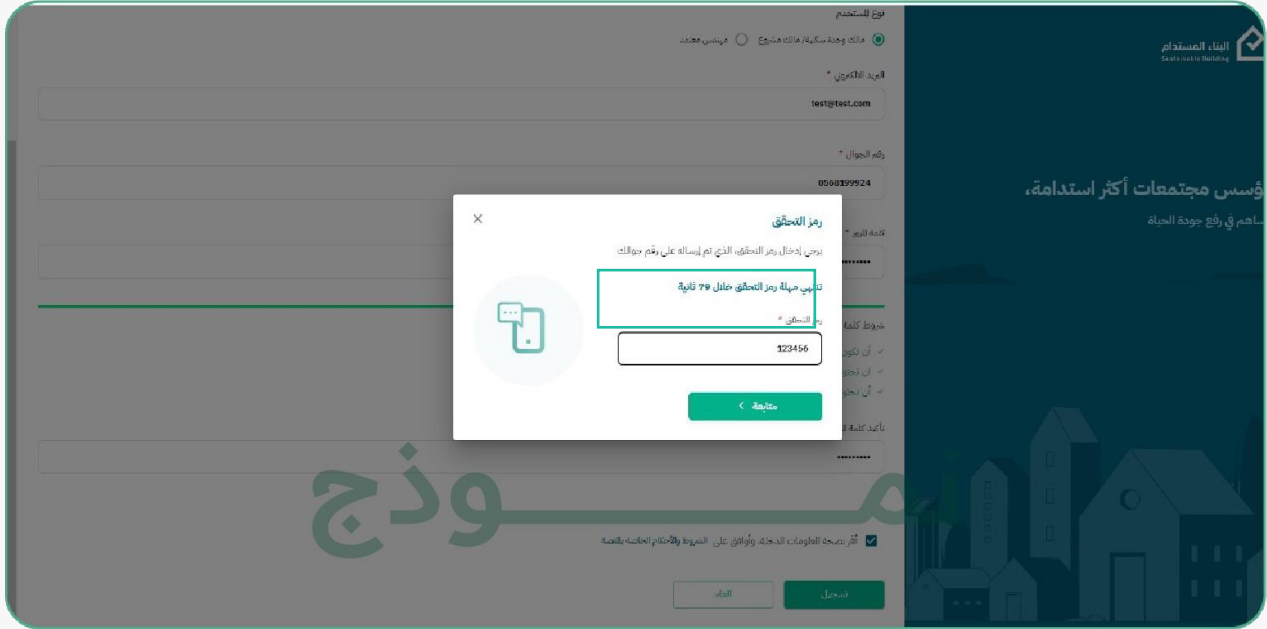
نوع المستخدم

مالك وحدة سكنية/ مالك مشروع

مهندس معتمد

البريد الالكتروني *

test@test.com

رقم الجوال *

0560199924

كلمة المرور *

••••••••

شروط كلمة

أن تكون

أن تحتو

أن تحتو

تأكيد كلمة

••••••••

أقر بصحة المعلومات المدخلة وأوافق على الشروط والأحكام الخاصة بالمنصة

إلغاء

تسجيل

البناء المستدام
Sustainable Building

ؤسس مجتمعات أكثر استدامة،

ساهم في رفع جودة الحياة

رمز التحقق

يرجى إدخال رمز التحقق الذي تم إرساله على رقم جوالك

تنتهي مهلة رمز التحقق خلال 79 ثانية

رمز التحقق *

123456

متابعة

نموذج